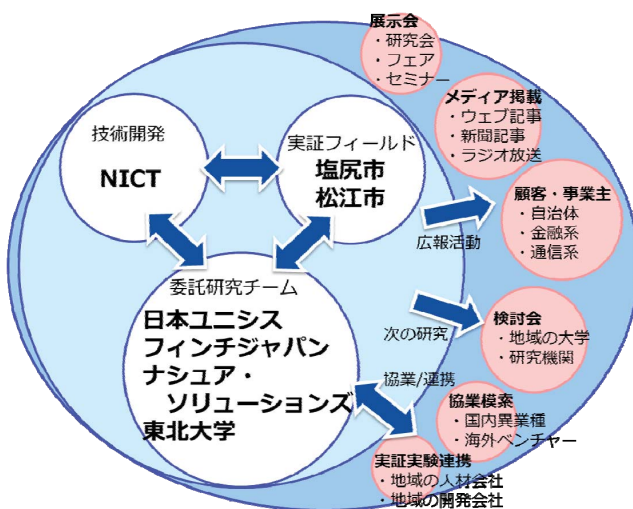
展示会
・研究会
・フェア
・セミナー

メディア掲載
・ウェブ記事
・新聞記事
・ラジオ放送

技術開発
NICT

実証フィールド
塩尻市
松江市

顧客・事業主
・自治体
・金融系
・通信系

広報活動

委託研究チーム
日本ユニシス
フィンチジャパン
ナシュア・
ソリューションズ
東北大学

次の研究

検討会
・地域の大学
・研究機関

協業/連携

協業模索
・国内異業種
・海外ベンチャー

実証実験連携
・地域の人材会社
・地域の開発会社